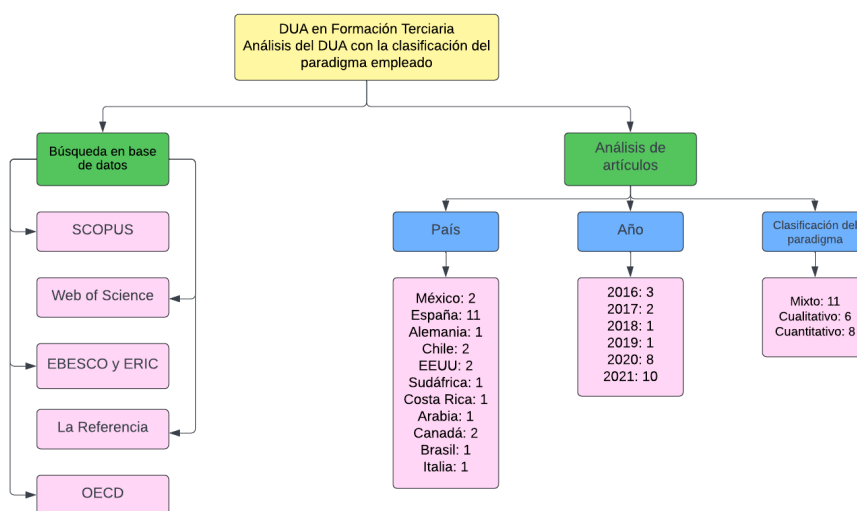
DUA en Formación Terciaria
Análisis del DUA con la clasificación del paradigma empleado

Búsqueda en base de datos

SCOPUS

Web of Science

EBESCO y ERIC

La Referencia

OECD

Análisis de artículos

País

México: 2
España: 11
Alemania: 1
Chile: 2
EEUU: 2
Sudáfrica: 1
Costa Rica: 1
Arabia: 1
Canadá: 2
Brasil: 1
Italia: 1

Año

2016: 3
2017: 2
2018: 1
2019: 1
2020: 8
2021: 10

Clasificación del paradigma

Mixto: 11
Cualitativo: 6
Cuantitativo: 8